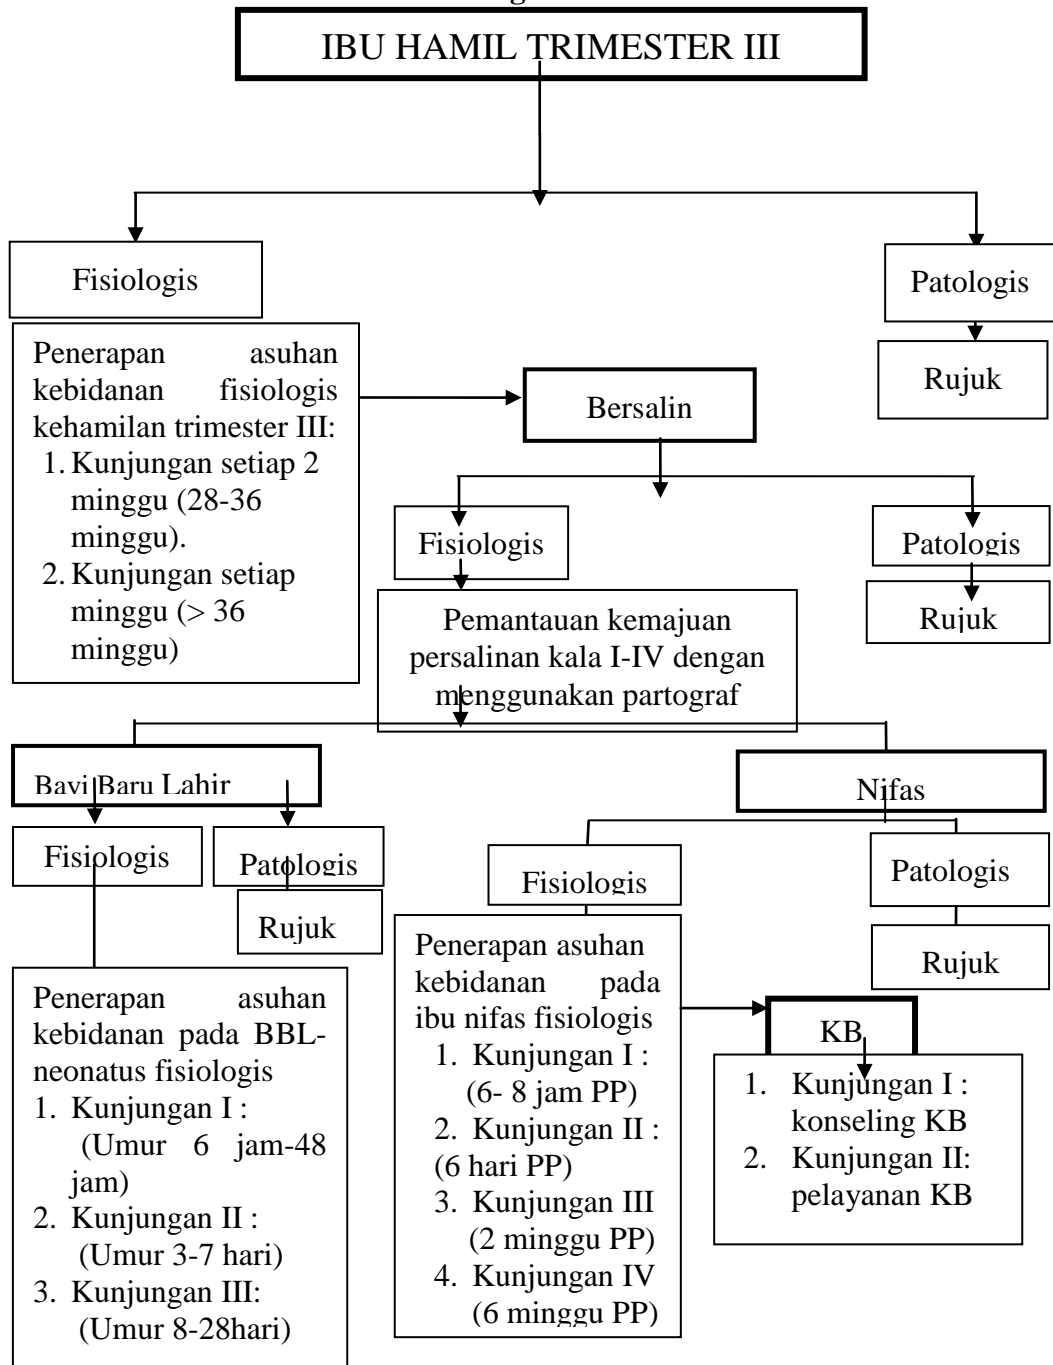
IBU HAMIL TRIMESTER III

Fisiologis

Patologis

Rujuk

Penerapan asuhan kebidanan fisiologis kehamilan trimester III:
1. Kunjungan setiap 2 minggu (28-36 minggu).
2. Kunjungan setiap minggu (> 36 minggu)

Bersalin

Fisiologis

Patologis

Rujuk

Pemantauan kemajuan persalinan kala I-IV dengan menggunakan partograf

Bayi Baru Lahir

Nifas

Fisiologis

Patologis

Rujuk

Fisiologis

Patologis

Rujuk

Penerapan asuhan kebidanan pada BBL-neonatus fisiologis
1. Kunjungan I : (Umur 6 jam-48 jam)
2. Kunjungan II : (Umur 3-7 hari)
3. Kunjungan III: (Umur 8-28hari)

Penerapan asuhan kebidanan pada ibu nifas fisiologis
1. Kunjungan I : (6- 8 jam PP)
2. Kunjungan II : (6 hari PP)
3. Kunjungan III (2 minggu PP)
4. Kunjungan IV (6 minggu PP)

KB

1. Kunjungan I : konseling KB
2. Kunjungan II: pelayanan KB